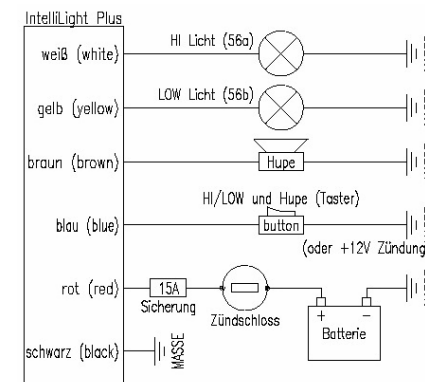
IntelliLight Plus

weiß (white)
HI Licht (56a)

gelb (yellow)
LOW Licht (56b)

braun (brown)
Hupe

blau (blue)
HI/LOW und Hupe (Taster)
button
(oder +12V Zündung

rot (red)
15A
Sicherung
Zündschloss
+
−
Batterie

schwarz (black)
MASSE